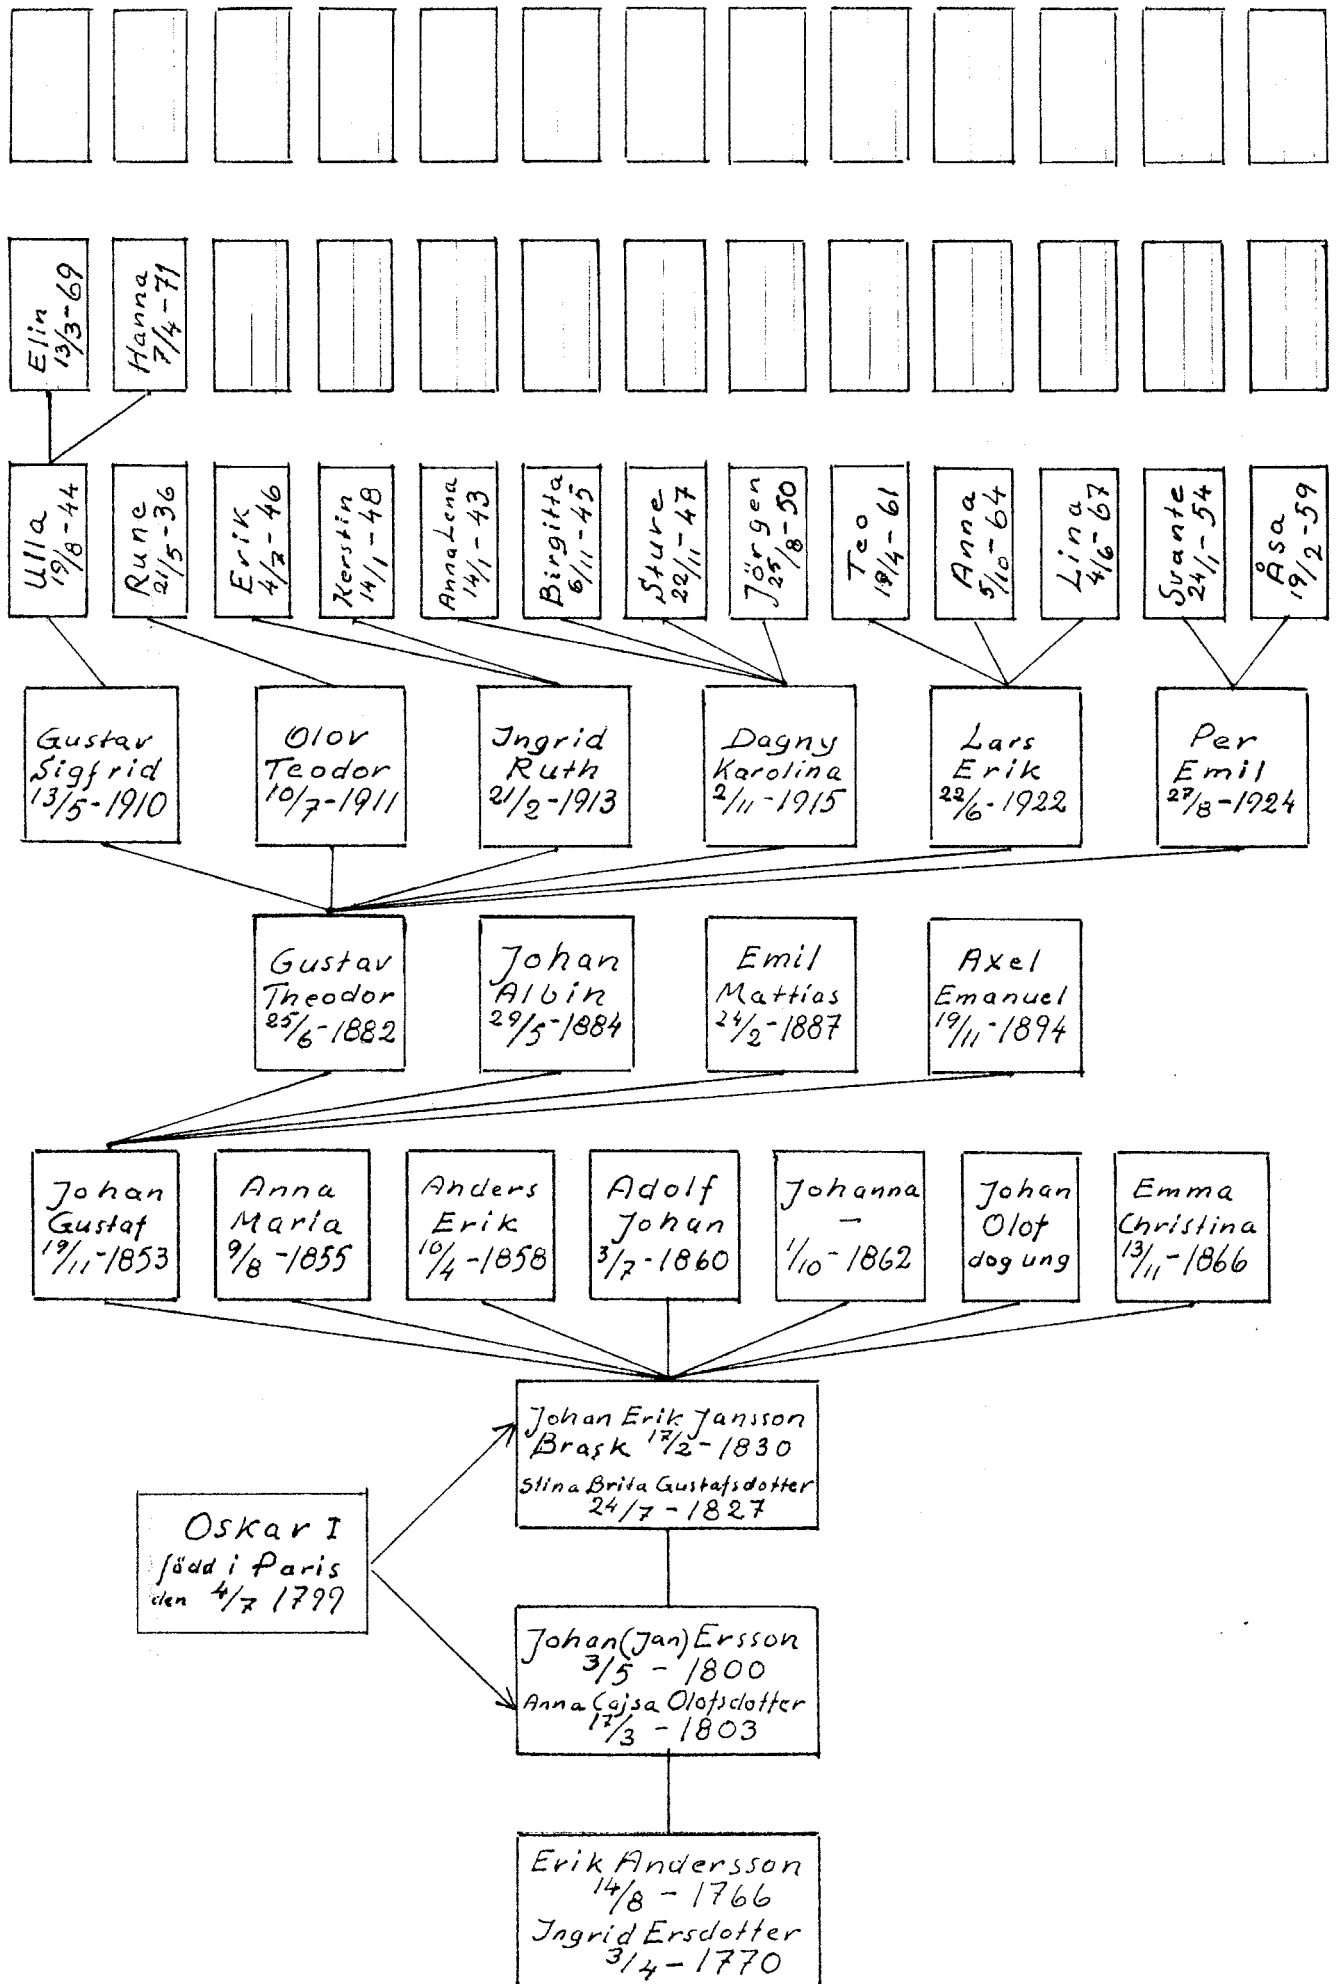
Elin 13/3-69

Hanna 7/4-71

Ulla 19/8-44

Rune 21/5-36

Erik 4/7-46

Kerstin 14/1-48

Anna Lena 14/1-43

Birgitta 6/11-45

Sture 22/11-47

Jörgen 25/8-50

Teo 19/4-61

Anna 5/10-64

Lina 4/6-67

Svante 24/1-54

Åsa 19/2-59

Gustav Sigfrid 13/5-1910

Olov Teodor 10/7-1911

Ingrid Ruth 21/2-1913

Dagny Karolina 2/11-1915

Lars Erik 22/6-1922

Per Emil 27/8-1924

Gustav Theodor 25/6-1882

Johan Albin 29/5-1884

Emil Mattias 24/2-1887

Axel Emanuel 19/11-1894

Johan Gustaf 19/11-1853

Anna Maria 9/8-1855

Anders Erik 10/4-1858

Adolf Johan 3/7-1860

Johanna — 1/10-1862

Johan Olof dog ung

Emma Christina 13/11-1866

Johan Erik Jansson Brask 17/2-1830
Stina Brita Gustafsdotter 24/7-1827

Oskar I född i Paris den 4/7 1799

Johan (Jan) Ersson 3/5-1800
Anna Cajsa Olofsdotter 17/3-1803

Erik Andersson 14/8-1766
Ingrid Ersdotter 3/4-1770